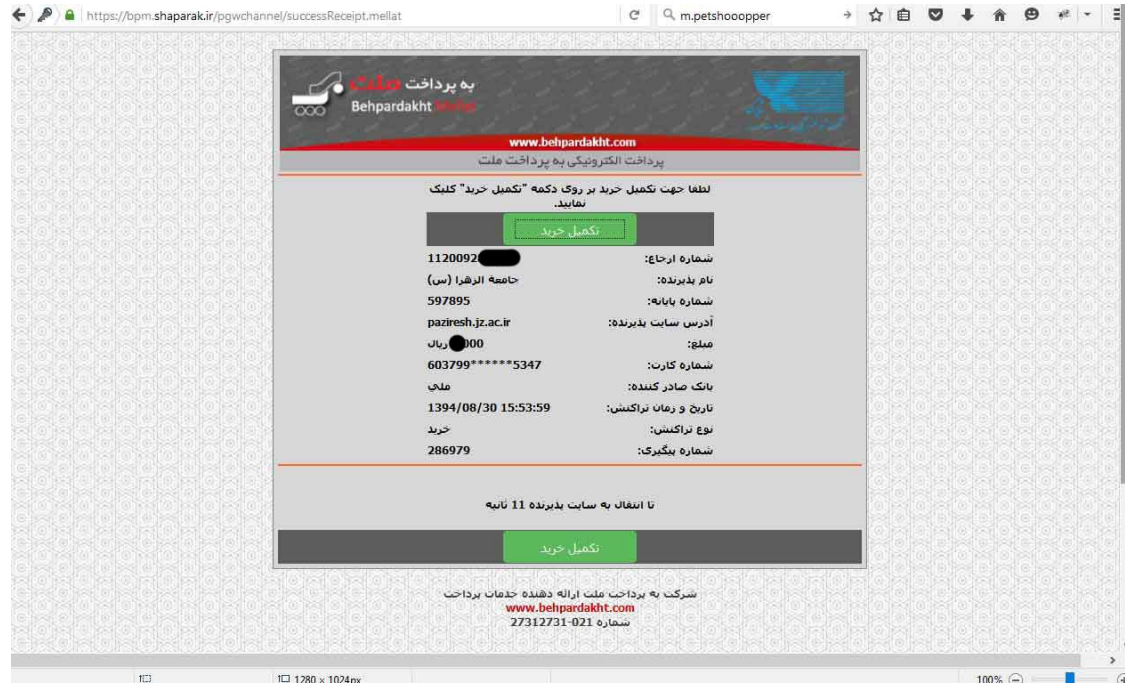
https://bpm.shaparak.ir/pgwchannel/successReceipt.mellat

m.petshooopper

به پرداخت ملت
Behpardakht Mellat

www.behpardakht.com

پرداخت الکترونیکی به پرداخت ملت

لطفا جهت تکمیل خرید بر روی دکمه "تکمیل خرید" کلیک نمایید.

تکمیل خرید

| | |
|---|---|
| شماره ارجاع: | 1120092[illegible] |
| نام پذیرنده: | جامعة الزهرا (س) |
| شماره پایانه: | 597895 |
| آدرس سایت پذیرنده: | paziresh.jz.ac.ir |
| مبلغ: | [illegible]000 ریال |
| شماره کارت: | 603799******5347 |
| بانک صادر کننده: | ملي |
| تاریخ و زمان تراکنش: | 1394/08/30 15:53:59 |
| نوع تراکنش: | خرید |
| شماره پیگیری: | 286979 |

تا انتقال به سایت پذیرنده 11 ثانیه

تکمیل خرید

شرکت به پرداخت ملت ارائه دهنده خدمات پرداخت
www.behpardakht.com
شماره 021-27312731

1280 × 1024px

100%